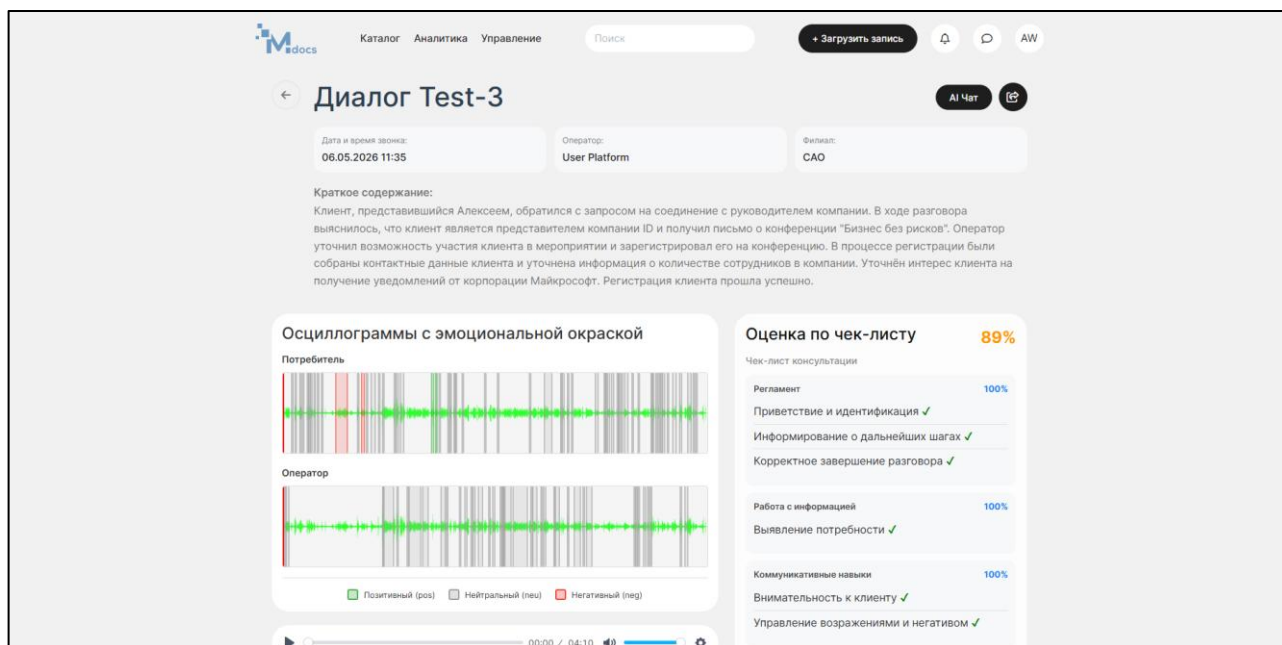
Mdocs Каталог Аналитика Управление Поиск + Загрузить запись AW

Диалог Test-3

AI Чат

Дата и время звонка:
06.05.2026 11:35

Оператор:
User Platform

Филиал:
CAO

Краткое содержание:
Клиент, представившийся Алексеем, обратился с запросом на соединение с руководителем компании. В ходе разговора выяснилось, что клиент является представителем компании ID и получил письмо о конференции "Бизнес без рисков". Оператор уточнил возможность участия клиента в мероприятии и зарегистрировал его на конференцию. В процессе регистрации были собраны контактные данные клиента и уточнена информация о количестве сотрудников в компании. Уточнён интерес клиента на получение уведомлений от корпорации Майкрософт. Регистрация клиента прошла успешно.

Осциллограммы с эмоциональной окраской

Потребитель

Оператор

Позитивный (pos) Нейтральный (neu) Негативный (neg)

00:00 / 04:10

Оценка по чек-листу 89%

Чек-лист консультации

Регламент 100%
Приветствие и идентификация ✓
Информирование о дальнейших шагах ✓
Корректное завершение разговора ✓

Работа с информацией 100%
Выявление потребности ✓

Коммуникативные навыки 100%
Внимательность к клиенту ✓
Управление возражениями и негативом ✓